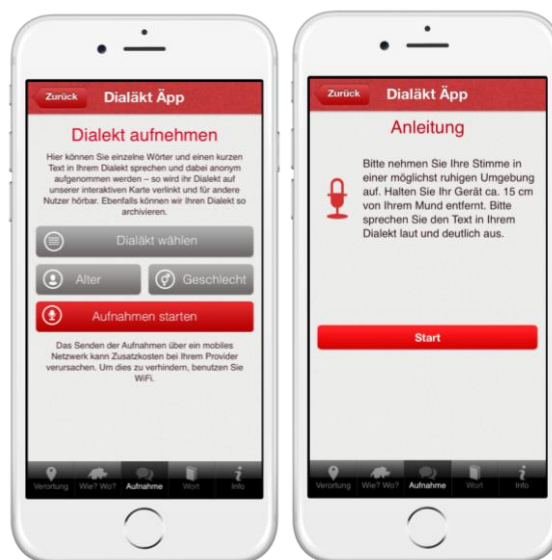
Zurück Dialäkt Äpp

Dialekt aufnehmen

Hier können Sie einzelne Wörter und einen kurzen Text in Ihrem Dialekt sprechen und dabei anonym aufgenommen werden – so wird ihr Dialekt auf unserer interaktiven Karte verlinkt und für andere Nutzer hörbar. Ebenfalls können wir Ihren Dialekt so archivieren.

Dialäkt wählen

Alter

Geschlecht

Aufnahmen starten

Das Senden der Aufnahmen über ein mobiles Netzwerk kann Zusatzkosten bei Ihrem Provider verursachen. Um dies zu verhindern, benutzen Sie WiFi.

Verortung Wie? Wo? Aufnahme Wort Info

Zurück Dialäkt Äpp

Anleitung

Bitte nehmen Sie Ihre Stimme in einer möglichst ruhigen Umgebung auf. Halten Sie Ihr Gerät ca. 15 cm von Ihrem Mund entfernt. Bitte sprechen Sie den Text in Ihrem Dialekt laut und deutlich aus.

Start

Verortung Wie? Wo? Aufnahme Wort Info